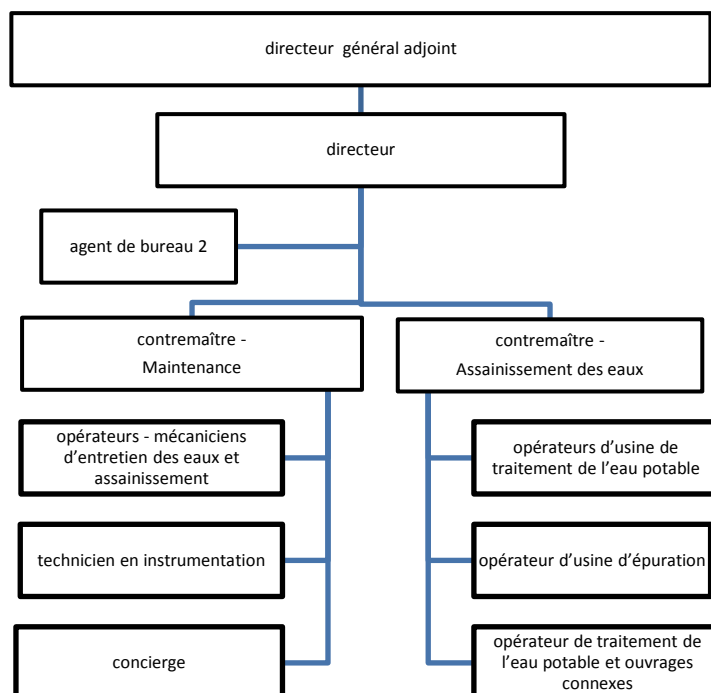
directeur général adjoint

directeur

agent de bureau 2

contremaître - Maintenance

contremaître - Assainissement des eaux

opérateurs - mécaniciens d'entretien des eaux et assainissement

technicien en instrumentation

concierge

opérateurs d'usine de traitement de l'eau potable

opérateur d'usine d'épuration

opérateur de traitement de l'eau potable et ouvrages connexes